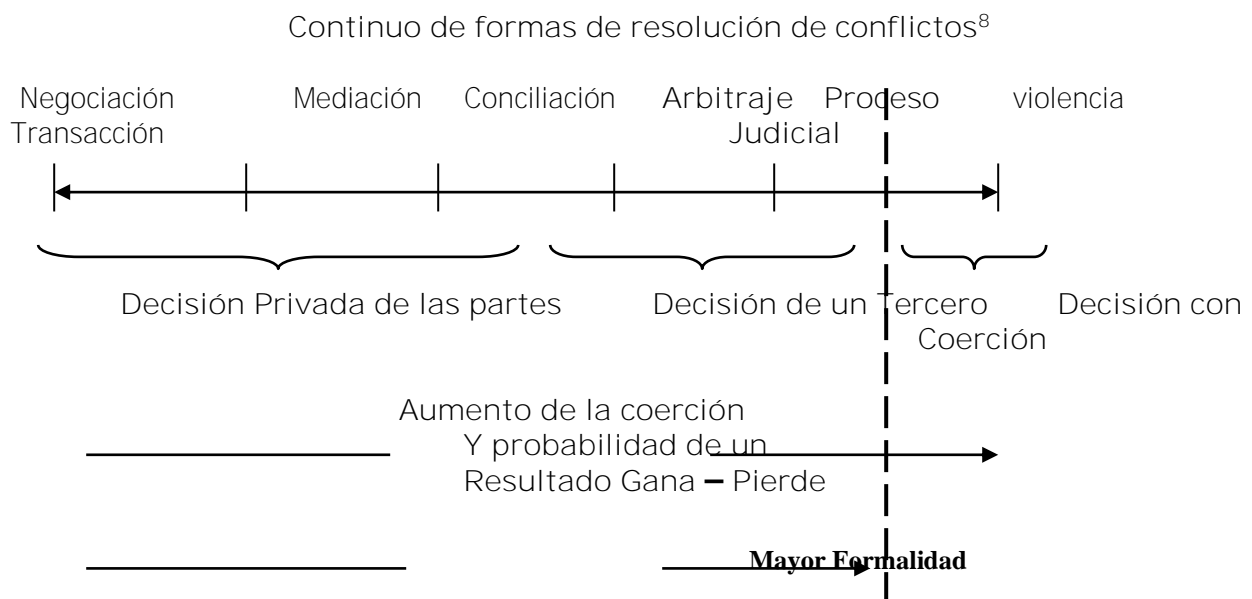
Continuo de formas de resolución de conflictos$^{8}$

Negociación Transacción

Mediación

Conciliación

Arbitraje

Proceso Judicial

violencia

Decisión Privada de las partes

Decisión de un Tercero

Decisión con Coerción

Aumento de la coerción Y probabilidad de un Resultado Gana – Pierde

Mayor Formalidad